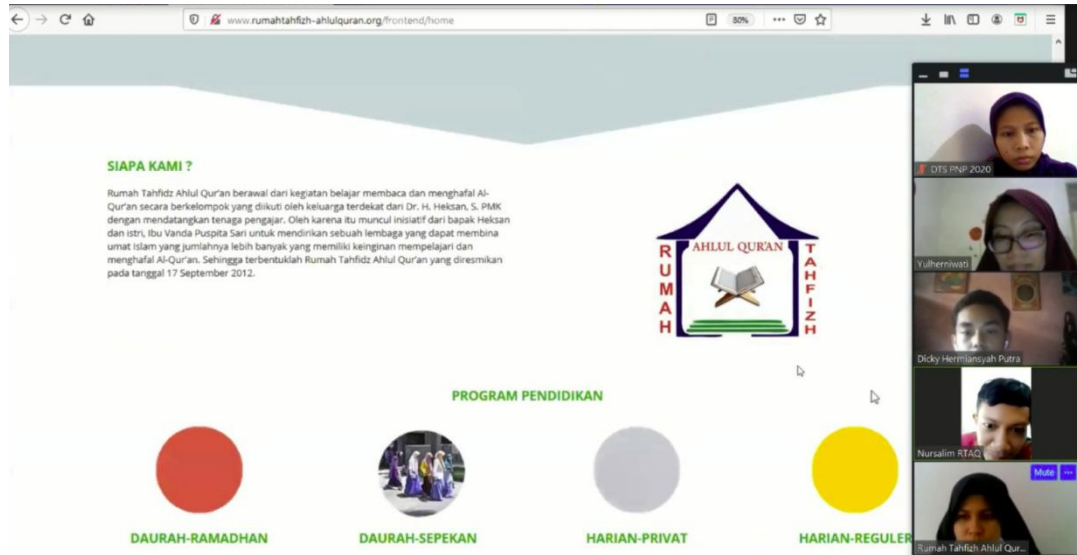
www.rumahtahfizh-ahlulquran.org/frontend/home

80%

SIAPA KAMI ?

Rumah Tahfidz Ahlul Qur'an berawal dari kegiatan belajar membaca dan menghafal Al-Qur'an secara berkelompok yang diikuti oleh keluarga terdekat dari Dr. H. Heksan, S. PMK dengan mendatangkan tenaga pengajar. Oleh karena itu muncul inisiatif dari bapak Heksan dan istri, Ibu Vanda Puspita Sari untuk mendirikan sebuah lembaga yang dapat membina umat Islam yang jumlahnya lebih banyak yang memiliki keinginan mempelajari dan menghafal Al-Qur'an. Sehingga terbentuklah Rumah Tahfidz Ahlul Qur'an yang diresmikan pada tanggal 17 September 2012.

RUMAH AHLUL QUR'AN TAHFIZH

PROGRAM PENDIDIKAN

DAURAH-RAMADHAN

DAURAH-SEPEKAN

HARIAN-PRIVAT

HARIAN-REGULER

DTS PNP 2020

Yulherniwati

Dicky Hermansyah Putra

Nursalim RTAQ

Mute

Rumah Tahfizh Ahlul Qur...